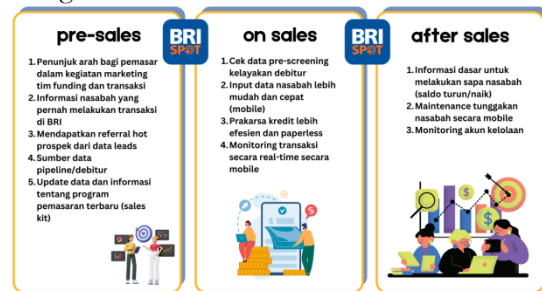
pre-sales

1. Penunjuk arah bagi pemasar dalam kegiatan marketing tim funding dan transaksi
2. Informasi nasabah yang pernah melakukan transaksi di BRI
3. Mendapatkan referral hot prospek dari data leads
4. Sumber data pipeline/debitur
5. Update data dan informasi tentang program pemasaran terbaru (sales kit)

BRI SPOT

on sales

1. Cek data pre-screening kelayakan debitur
2. Input data nasabah lebih mudah dan cepat (mobile)
3. Prakarsa kredit lebih efesien dan paperless
4. Monitoring transaksi secara real-time secara mobile

BRI SPOT

after sales

1. Informasi dasar untuk melakukan sapa nasabah (saldo turun/naik)
2. Maintenance tunggakan nasabah secara mobile
3. Monitoring akun kelolaan